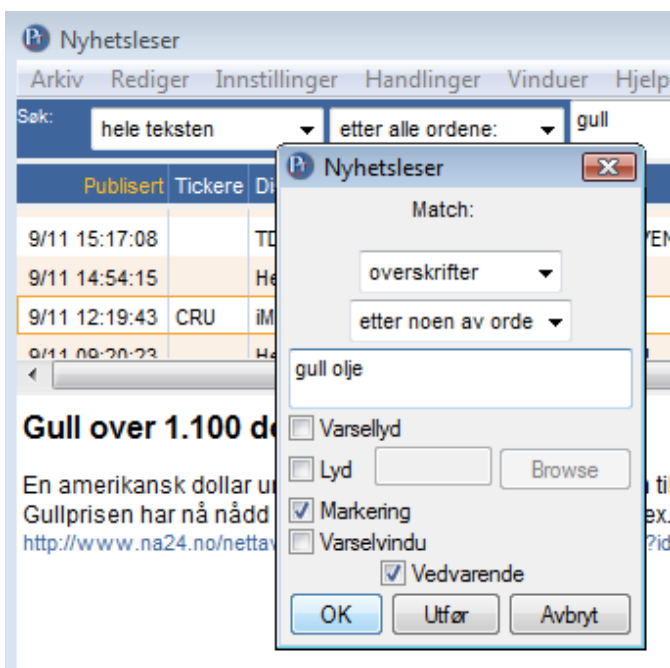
Nyhetsleser

Arkiv Rediger Innstillinger Handlinger Vinduer Hjelp

Søk: hele teksten etter alle ordene: gull

| Publisert | Tickere | Di |
|---|---|---|
| 9/11 15:17:08 | | TD |
| 9/11 14:54:15 | | He |
| 9/11 12:19:43 | CRU | iM |
| 9/11 09:20:23 | | He |

Gull over 1.100 d

En amerikansk dollar u
Gullprisen har nå nådd
http://www.na24.no/nettav

Nyhetsleser

Match:

overskrifter

etter noen av orde

gull olje

Varsellyd

Lyd Browse

Markering

Varselvindu

Vedvarende

OK Utfør Avbryt